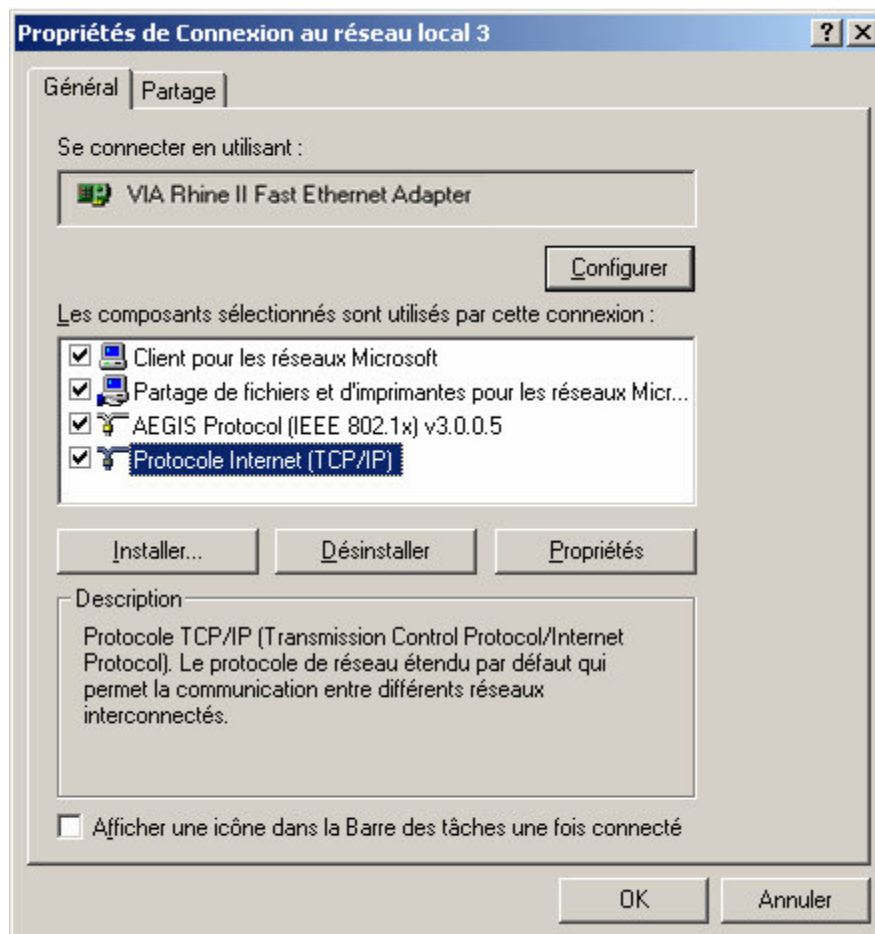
Propriétés de Connexion au réseau local 3

? X

Général | Partage

Se connecter en utilisant :

VIA Rhine II Fast Ethernet Adapter

Configurer

Les composants sélectionnés sont utilisés par cette connexion :

☑ Client pour les réseaux Microsoft
☑ Partage de fichiers et d'imprimantes pour les réseaux Micr...
☑ AEGIS Protocol (IEEE 802.1x) v3.0.0.5
☑ Protocole Internet (TCP/IP)

Installer... | Désinstaller | Propriétés

Description

Protocole TCP/IP (Transmission Control Protocol/Internet Protocol). Le protocole de réseau étendu par défaut qui permet la communication entre différents réseaux interconnectés.

☐ Afficher une icône dans la Barre des tâches une fois connecté

OK | Annuler